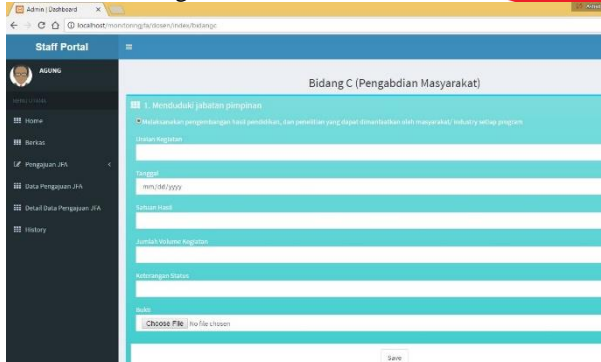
Admin | Dashboard
localhost/monitoring/fa/dosen/index/bidangc
Staff Portal
AGUNG
MENU UTAMA
Home
Berkas
Pengajuan JFA
Data Pengajuan JFA
Detail Data Pengajuan JFA
History
Bidang C (Pengabdian Masyarakat)
1. Menduduki jabatan pimpinan
Melaksanakan pengembangan hasil pendidikan, dan penelitian yang dapat dimanfaatkan oleh masyarakat/ industry setiap program
Uraian Kegiatan
Tanggal
mm/dd/yyyy
Satuan Hasil
Jumlah Volume Kegiatan
Keterangan Status
Bukti
Choose File No file chosen
Save